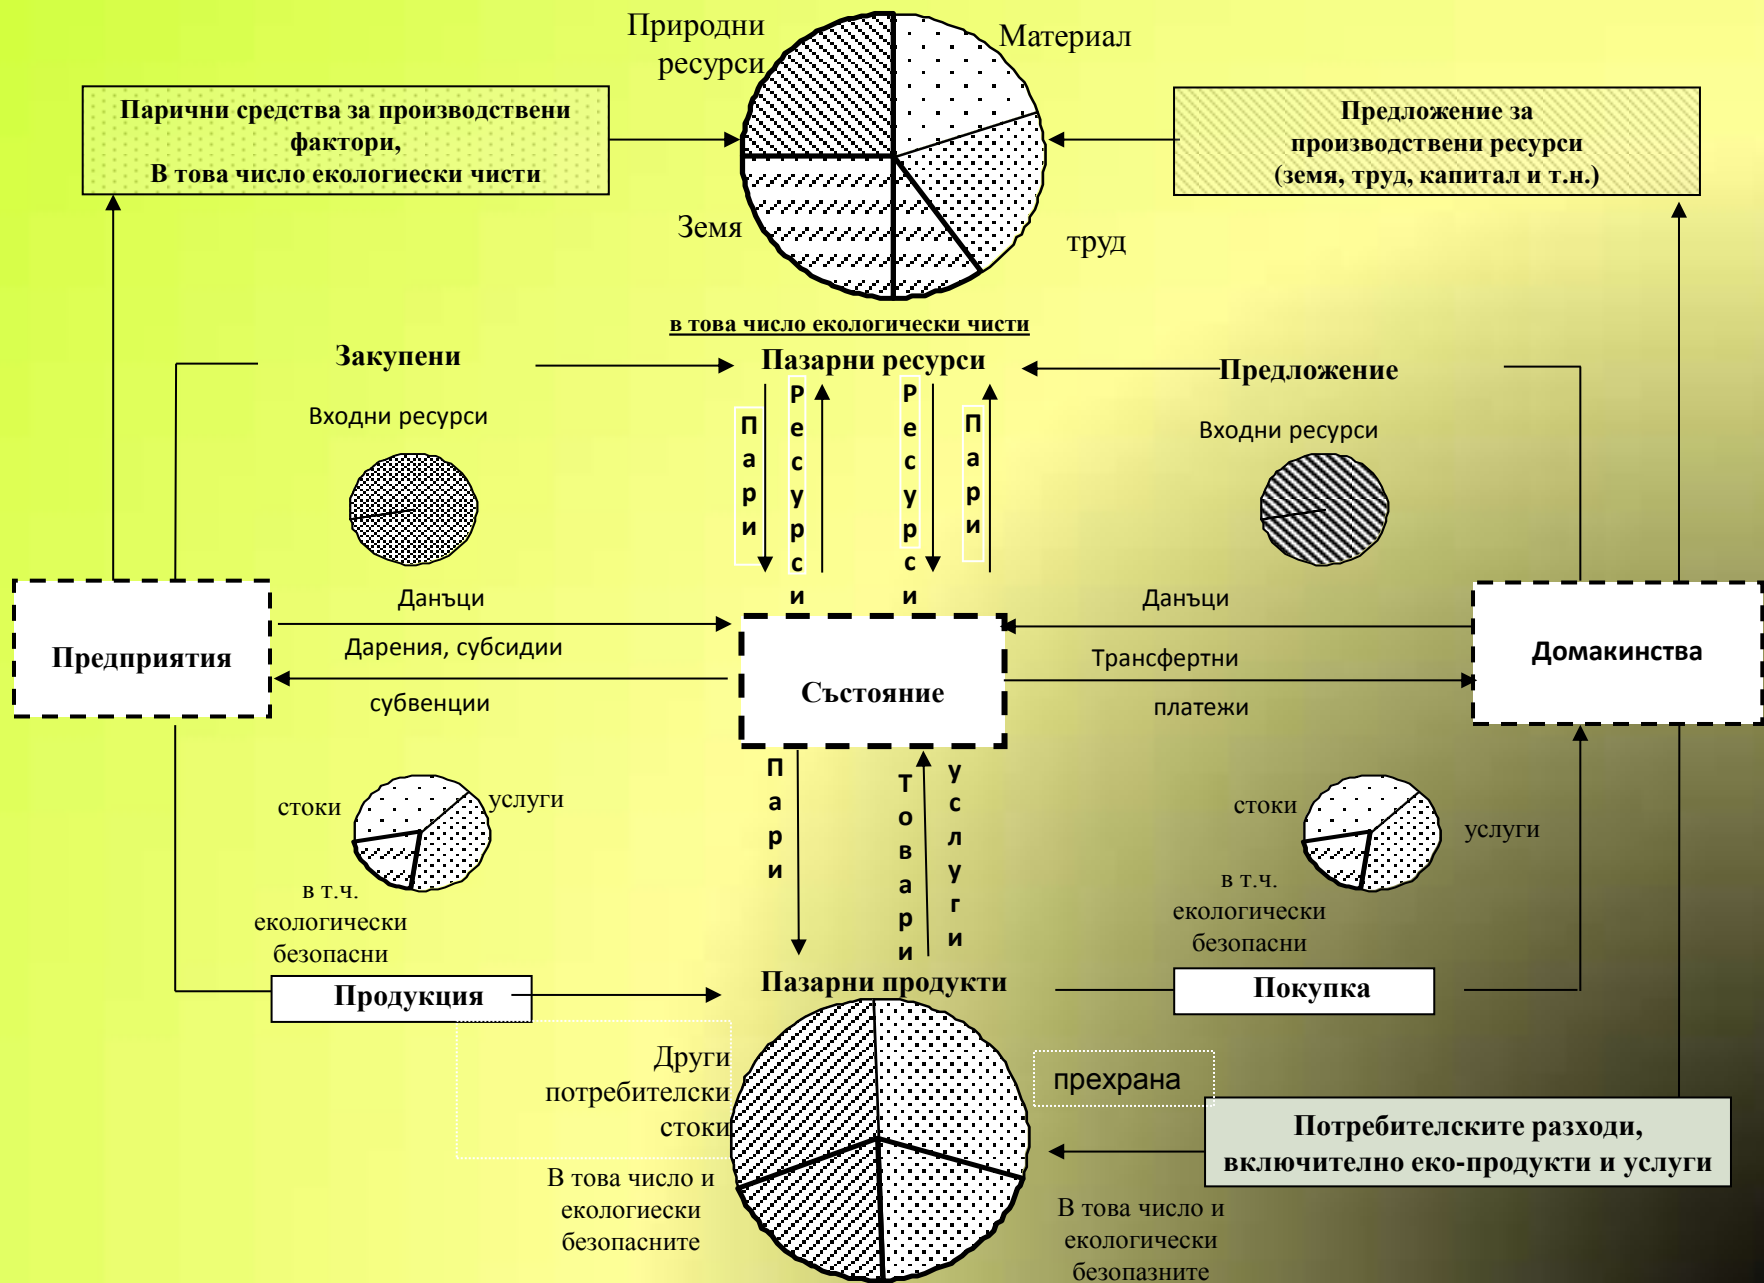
Природни ресурси

Материал

Парични средства за производствени фактори,
В това число екологиески чисти

Предложение за производствени ресурси (земя, труд, капитал и т.н.)

Земя

труд

в това число екологически чисти

Закупени

Пазарни ресурси

Предложение

Входни ресурси

Входни ресурси

Пари

Ресурси

Ресурси

Пари

Данъци

Данъци

Предприятия

Дарения, субсидии

Състояние

Трансфертни

Домакинства

субвенции

платежи

Пари

Товари

Услуги

стоки

услуги

стоки

услуги

в т.ч. екологически безопасни

в т.ч. екологически безопасни

Продукция

Пазарни продукти

Покупка

Други потребителски стоки

прехрана

Потребителските разходи, включително еко-продукти и услуги

В това число и екологиески безопасните

В това число и екологически безопазните